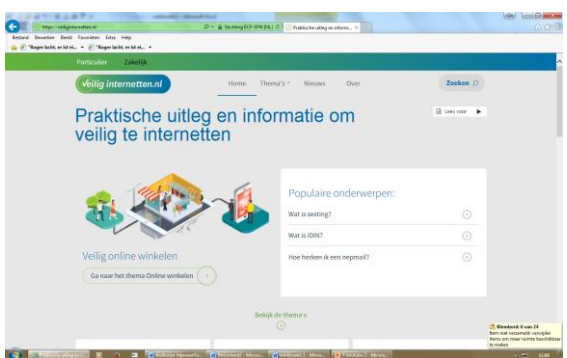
https://veiliginternetten.nl/
Stichting ECP-EPN [NL]
Praktische uitleg en inform... ×
Bestand Bewerken Beeld Favorieten Extra Help
"Boger lacht, en lat vl... "Boger lacht, en lat vl...

Particulier Zakelijk

veilig internetten.nl
Home Thema's Nieuws Over
Zoeken

Praktische uitleg en informatie om veilig te internetten

Lees voor

Populaire onderwerpen:
Wat is sexting?
Wat is iDIN?
Hoe herken ik een nepmail?

Veilig online winkelen
Ga naar het thema Online winkelen

Bekijk de thema's

Klembord: 6 van 24
Item niet verzameld: verwijder items om meer ruimte beschikbaar te maken